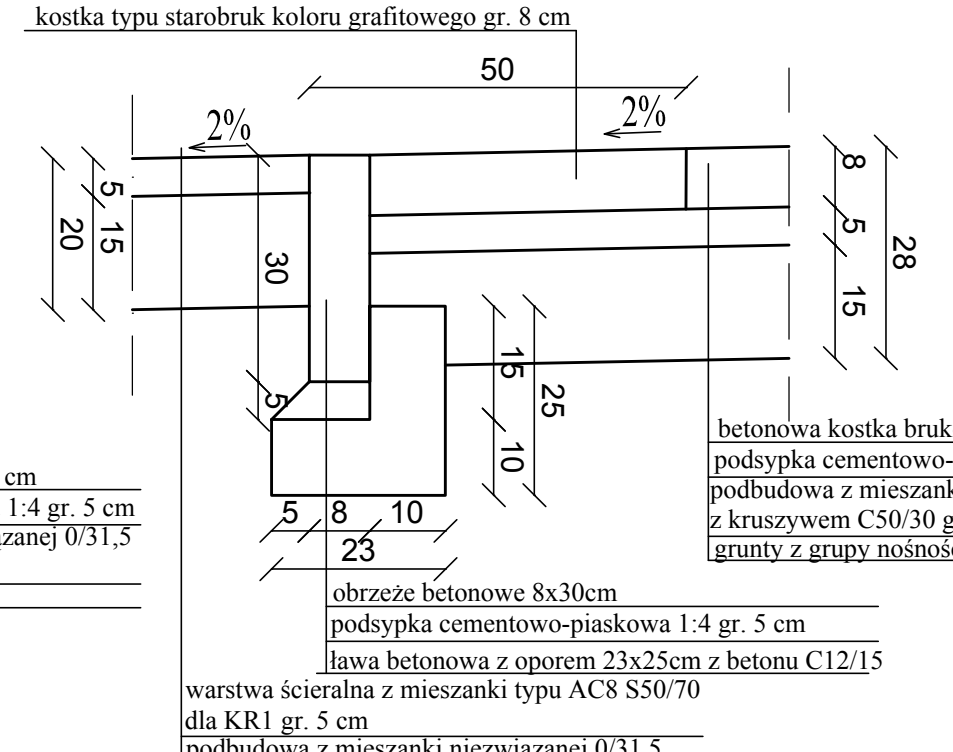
kostka typu starobruk koloru grafitowego gr. 8 cm

50

2%

2%

5

15

20

30

8

5

28

15

15

25

5

10

betonowa kostka bruk

podsypka cementowo-

podbudowa z mieszank

z kruszywem C50/30 g

grunty z grupy nośnoś

cm

1:4 gr. 5 cm

zanej 0/31,5

5

8

10

23

obrzeże betonowe 8x30cm

podsypka cementowo-piaskowa 1:4 gr. 5 cm

ława betonowa z oporem 23x25cm z betonu C12/15

warstwa ścieralna z mieszanki typu AC8 S50/70

dla KR1 gr. 5 cm

podbudowa z mieszanki niezwiązanej 0/31,5